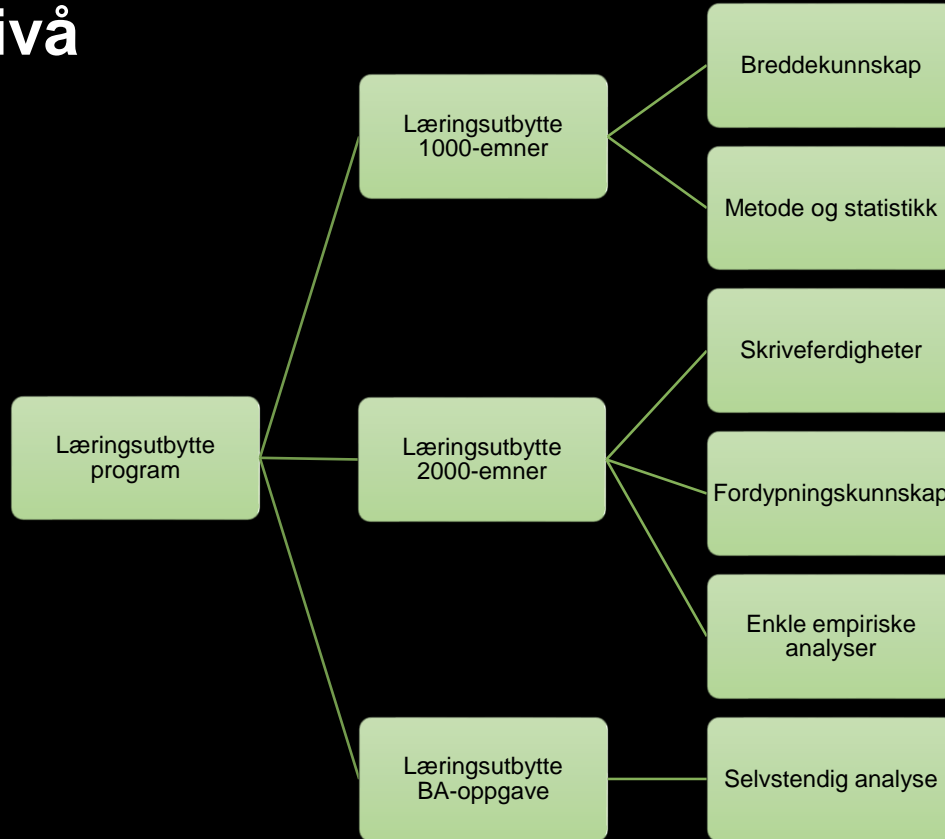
ivå

Læringsutbytte program

Læringsutbytte 1000-emner

Breddekunnskap

Metode og statistikk

Læringsutbytte 2000-emner

Skriveferdigheter

Fordypningskunnskap

Enkle empiriske analyser

Læringsutbytte BA-oppgave

Selvstendig analyse